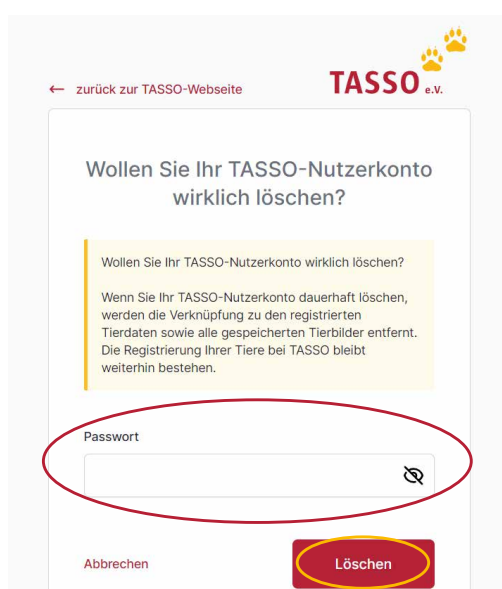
← zurück zur TASSO-Webseite

TASSO e.V.

Wollen Sie Ihr TASSO-Nutzerkonto wirklich löschen?

Wollen Sie Ihr TASSO-Nutzerkonto wirklich löschen?

Wenn Sie Ihr TASSO-Nutzerkonto dauerhaft löschen, werden die Verknüpfung zu den registrierten Tierdaten sowie alle gespeicherten Tierbilder entfernt. Die Registrierung Ihrer Tiere bei TASSO bleibt weiterhin bestehen.

Passwort

Abbrechen

Löschen